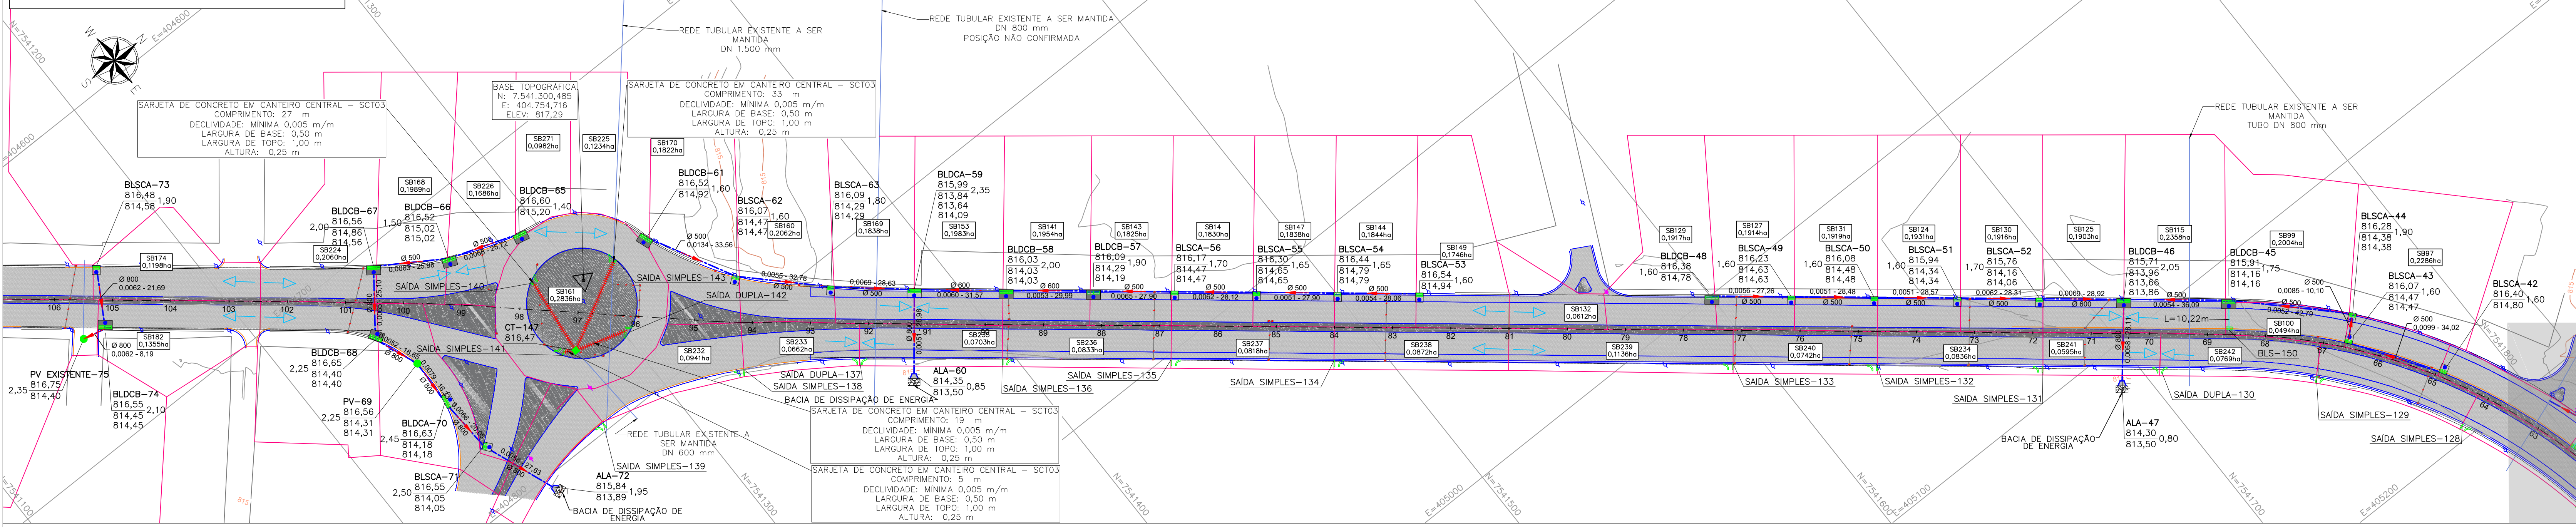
REDE TUBULAR EXISTENTE A SER MANTIDA
DN 800 mm
POSIÇÃO NÃO CONFIRMADA

REDE TUBULAR EXISTENTE A SER MANTIDA
DN 1.500 mm

BASE TOPOGRÁFICA
N: 7.541.300,485
E: 404.754,716
ELEV: 817,29

SARJETA DE CONCRETO EM CANTEIRO CENTRAL - SCT03
COMPRIMENTO: 27 m
DECLIVIDADE: MÍNIMA 0,005 m/m
LARGURA DE BASE: 0,50 m
LARGURA DE TOPO: 1,00 m
ALTURA: 0,25 m

SARJETA DE CONCRETO EM CANTEIRO CENTRAL - SCT03
COMPRIMENTO: 33 m
DECLIVIDADE: MÍNIMA 0,005 m/m
LARGURA DE BASE: 0,50 m
LARGURA DE TOPO: 1,00 m
ALTURA: 0,25 m

REDE TUBULAR EXISTENTE A SER MANTIDA
TUBO DN 800 mm

BLSCA-73
816,48
814,58
1,90

BLDCB-67
816,56
814,86
814,56
2,00

BLDCB-66
816,52
815,02
815,02
1,50

BLDCB-65
816,60
815,20
1,40

BLDCB-61
816,52
814,92
1,60

BLDCA-62
816,07
814,47
814,47
1,60

BLSCA-63
816,09
814,29
814,29
1,80

BLDCA-59
815,99
813,84
813,64
814,09
2,35

BLDCB-58
816,03
814,03
814,03
2,00

BLDCB-57
816,09
814,29
814,19
1,90

BLDCA-56
816,17
814,47
814,47
1,70

BLSCA-55
816,30
814,65
814,65
1,65

BLSCA-54
816,44
814,79
814,79
1,65

BLSCA-53
816,54
814,94
1,60

BLDCB-48
816,36
814,78
1,60

BLSCA-49
816,23
814,63
814,63
1,60

BLSCA-50
816,08
814,48
814,48
1,60

BLSCA-51
815,94
814,34
814,34
1,60

BLSCA-52
815,76
814,16
814,06
1,70

BLDCB-46
815,71
813,96
813,66
813,86
2,05

BLDCB-45
815,91
814,16
814,16
1,75

BLSCA-44
816,28
814,38
814,38
1,90

BLSCA-43
816,07
814,47
814,47
1,60

BLSCA-42
816,40
814,80
1,60

SB271 0,0982ha
SB225 0,1234ha
SB170 0,1822ha
SB168 0,1989ha
SB226 0,1686ha
SB160 0,2062ha
SB169 0,1838ha
SB153 0,1983ha
SB141 0,1954ha
SB143 0,1825ha
SB14 0,1830ha
SB147 0,1838ha
SB144 0,1844ha
SB149 0,1746ha
SB129 0,1917ha
SB127 0,1914ha
SB131 0,1919ha
SB124 0,1931ha
SB130 0,1916ha
SB125 0,1903ha
SB115 0,2358ha
SB99 0,2004ha
SB97 0,2286ha
SB174 0,1198ha
SB224 0,2060ha
SB161 0,2836ha
SB182 0,1355ha
SB232 0,0941ha
SB233 0,0662ha
SB235 0,0703ha
SB236 0,0833ha
SB237 0,0818ha
SB238 0,0872ha
SB132 0,0612ha
SB239 0,1136ha
SB240 0,0742ha
SB234 0,0836ha
SB241 0,0595ha
SB242 0,0769ha
SB100 0,0494ha

SAÍDA SIMPLES-140
SAÍDA SIMPLES-143
SAÍDA DUPLA-142
SAÍDA SIMPLES-141
CT-147
816,47
SAÍDA DUPLA-137
SAÍDA SIMPLES-138
SAÍDA SIMPLES-135
SAÍDA SIMPLES-136
SAÍDA SIMPLES-134
SAÍDA SIMPLES-133
SAÍDA SIMPLES-132
SAÍDA SIMPLES-131
SAÍDA DUPLA-130
SAÍDA SIMPLES-129
SAÍDA SIMPLES-128
SAÍDA SIMPLES-139
BLS-150
L=10,22m

PV EXISTENTE-75
816,75
814,40
2,35

BLDCB-74
816,55
814,45
814,45
2,10

BLDCB-68
816,65
814,40
814,40
2,25

PV-69
816,56
814,31
814,31
2,25

BLDCA-70
816,63
814,18
814,18
2,45

BLSCA-71
816,55
814,05
814,05
2,50

ALA-72
815,84
813,89
1,95

ALA-60
814,35
813,50
0,85

ALA-47
814,30
813,50
0,80

BACIA DE DISSIPAÇÃO DE ENERGIA
BACIA DE DISSIPAÇÃO DE ENERGIA
BACIA DE DISSIPAÇÃO DE ENERGIA

REDE TUBULAR EXISTENTE A SER MANTIDA
DN 600 mm

SARJETA DE CONCRETO EM CANTEIRO CENTRAL - SCT03
COMPRIMENTO: 19 m
DECLIVIDADE: MÍNIMA 0,005 m/m
LARGURA DE BASE: 0,50 m
LARGURA DE TOPO: 1,00 m
ALTURA: 0,25 m

SARJETA DE CONCRETO EM CANTEIRO CENTRAL - SCT03
COMPRIMENTO: 5 m
DECLIVIDADE: MÍNIMA 0,005 m/m
LARGURA DE BASE: 0,50 m
LARGURA DE TOPO: 1,00 m
ALTURA: 0,25 m

Ø 800 0,0062 - 21,69
Ø 800 0,0062 - 8,19
Ø 500 0,0063 - 25,98
Ø 500 0,0134 - 33,56
0,0055 - 32,78
0,0069 - 28,63
Ø 600 0,0060 - 31,57
0,0053 - 29,99
0,0065 - 27,90
0,0062 - 28,12
0,0051 - 27,90
0,0054 - 28,06
0,0056 - 27,26
0,0051 - 28,48
0,0051 - 28,57
0,0062 - 28,31
0,0069 - 28,92
0,0064 - 36,00
Ø 500 0,0085 - 10,10
0,0062 - 42,79
Ø 500 Ø 900 - 34,02

106 105 104 103 102 101 100 99 98 97 96 95 94 93 92 91 90 89 88 87 86 85 84 83 82 81 80 79 78 77 76 75 74 73 72 71 70 69 68 67 66 65 64 63

N=7541200 E=404600 N=7541100 N=7541300 E=404700 N=7541400 E=405000 N=7541500 N=7541600 E=405100 N=7541700 E=405200